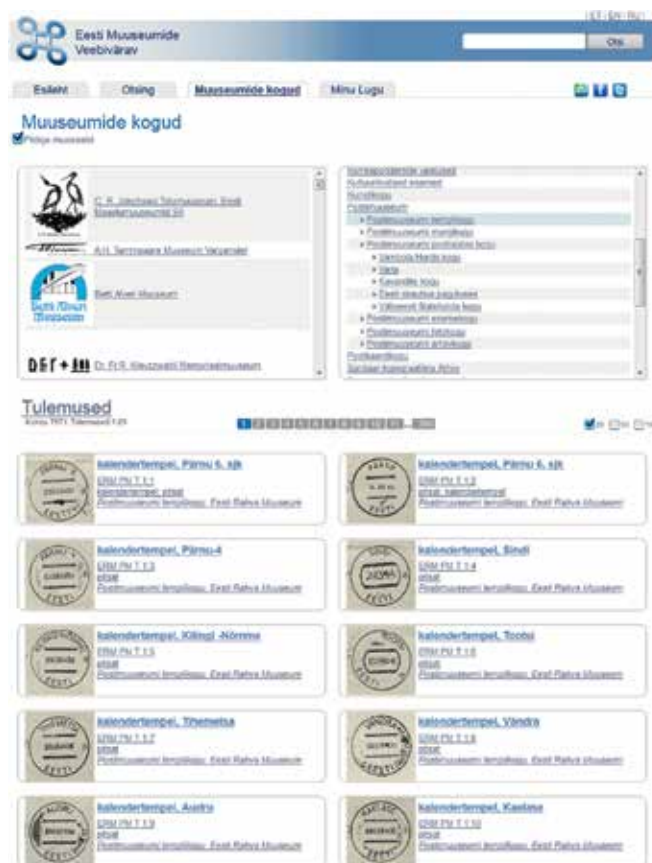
| ET | EN | RU |

Eesti Muuseumide Veebivärav

Otsi

Esileht
Otsing
Muuseumide kogud
Minu Lugu

Muuseumide kogud

Pildiga muuseumid

C. R. Jakobsoni Talumuuseum; Eesti Maaelumuuseumid SA

A.H. Tammsaare Muuseum Vargamäel

Eesti Ajaloo Muuseum

Dr. Fr.R. Kreutzwaldi Memoriaalmuuseum

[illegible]
Kultuuriväärtuste andmed
Numbrikogu
Postimuuseum
Postimuuseumi templikogu
Postimuuseumi margikogu
Postimuuseumi postkaartide kogu
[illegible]
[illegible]
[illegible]
Eesti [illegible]
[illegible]
Postimuuseumi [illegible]
Postimuuseumi fotokogu
Postimuuseumi arhiivikogu
Postkaardikogu
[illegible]

Tulemused

Kokku 7971 Tulemused 1-20

kalendertempel, Pärnu 6. sjk
ERM PM T 1:1
kalendertempel; pitsat
Postimuuseumi templikogu, Eesti Rahva Muuseum

kalendertempel, Pärnu 6. sjk
ERM PM T 1:2
pitsat, kalendertempel
Postimuuseumi templikogu, Eesti Rahva Muuseum

kalendertempel, Pärnu-4
ERM PM T 1:3
pitsat
Postimuuseumi templikogu, Eesti Rahva Muuseum

kalendertempel, Sindi
ERM PM T 1:4
pitsat
Postimuuseumi templikogu, Eesti Rahva Muuseum

kalendertempel, Kilingi -Nõmme
ERM PM T 1:5
pitsat
Postimuuseumi templikogu, Eesti Rahva Muuseum

kalendertempel, Tootsi
ERM PM T 1:6
pitsat
Postimuuseumi templikogu, Eesti Rahva Muuseum

kalendertempel, Tihemetsa
ERM PM T 1:7
pitsat
Postimuuseumi templikogu, Eesti Rahva Muuseum

kalendertempel, Vändra
ERM PM T 1:8
pitsat
Postimuuseumi templikogu, Eesti Rahva Muuseum

kalendertempel, Audru
ERM PM T 1:9
pitsat
Postimuuseumi templikogu, Eesti Rahva Muuseum

kalendertempel, Kaisma
ERM PM T 1:10
pitsat
Postimuuseumi templikogu, Eesti Rahva Muuseum